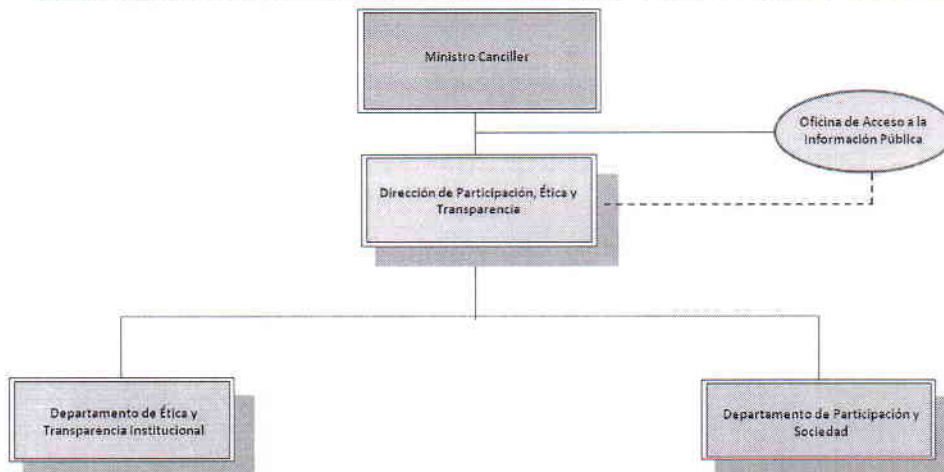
Ministro Canciller

Oficina de Acceso a la Información Pública

Dirección de Participación, Ética y Transparencia

Departamento de Ética y Transparencia Institucional

Departamento de Participación y Sociedad